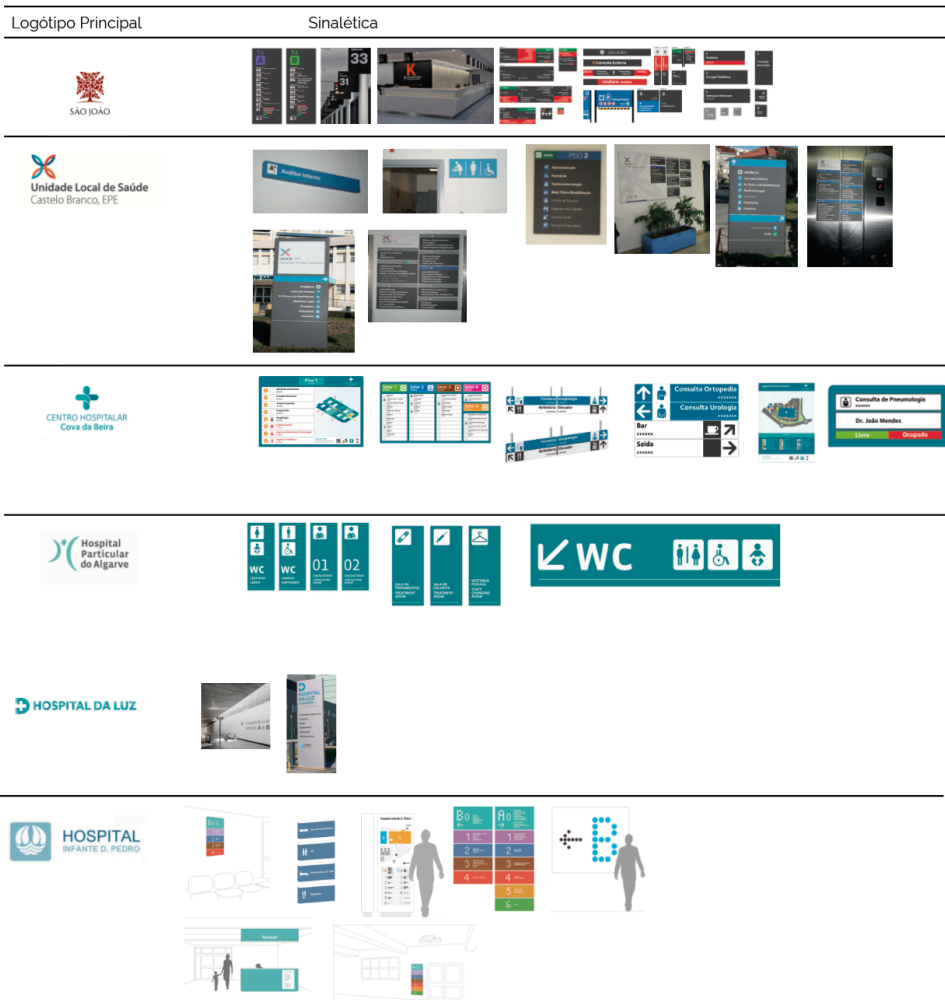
Logótipo Principal

Sinalética

SÃO JOÃO

33

31

K

Consulta Externa

Unidade Local de Saúde
Castelo Branco, EPE

Auditor Interno

PISO 2

CENTRO HOSPITALAR
Cova da Beira

Piso 1

Consulta Ortopedia

Consulta Urologia

Bar

Saída

Consulta de Pneumologia

Dr. João Mendes

Livre

Ocupado

Hospital
Particular
do Algarve

WC

WC

01

02

WC

HOSPITAL DA LUZ

HOSPITAL
INFANTE D. PEDRO

B0

A0

1

2

3

4

1

2

3

4

5

6

B